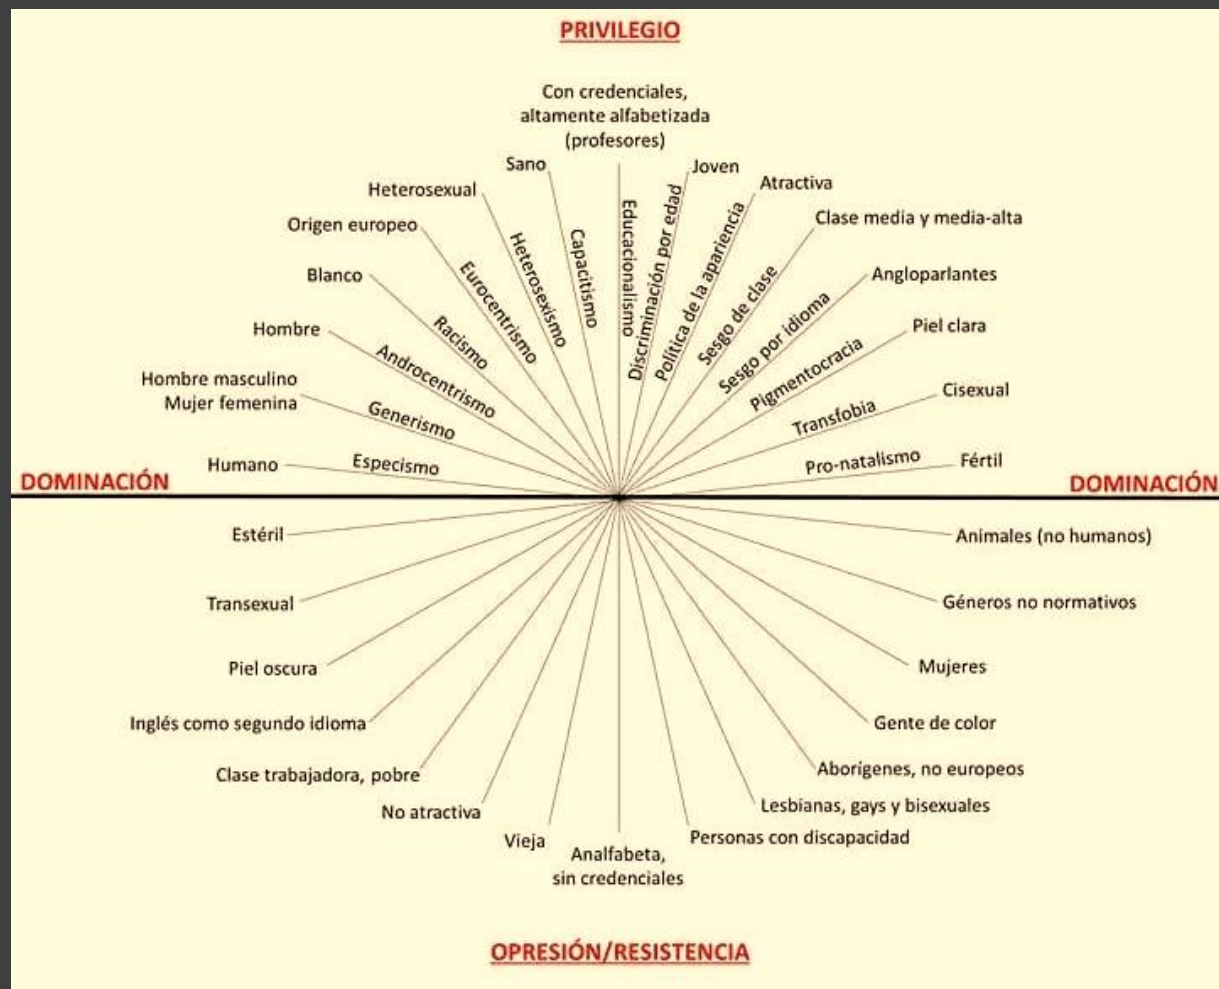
PRIVILEGIO

Con credenciales, altamente alfabetizada (profesores)

Sano
Joven
Heterosexual
Atractiva
Origen europeo
Clase media y media-alta
Blanco
Angloparlantes
Hombre
Piel clara
Hombre masculino
Mujer femenina
Cisexual
Humano
Fértil

Especismo
Generismo
Androcentrismo
Racismo
Eurocentrismo
Heterosexismo
Capacitismo
Educacionalismo
Discriminación por edad
Política de la apariencia
Sesgo de clase
Sesgo por idioma
Pigmentocracia
Transfobia
Pro-natalismo

DOMINACIÓN
DOMINACIÓN

Estéril
Animales (no humanos)
Transexual
Géneros no normativos
Piel oscura
Mujeres
Inglés como segundo idioma
Gente de color
Clase trabajadora, pobre
Aborígenes, no europeos
No atractiva
Lesbianas, gays y bisexuales
Vieja
Personas con discapacidad
Analfabeta, sin credenciales

OPRESIÓN/RESISTENCIA